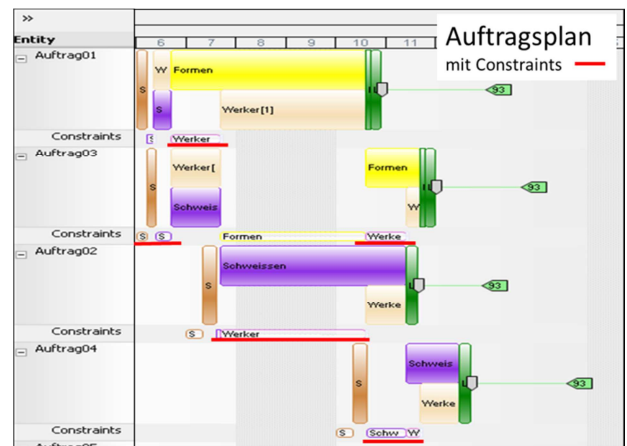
>>

Entity

6 7 8 9 10 11

Auftragsplan
mit Constraints

Auftrag01

S W Formen

S

Werker[1]

93

Constraints

Werker

Auftrag03

Werker[

S

Schweis

Formen

W

93

Constraints

S S Formen Werke

Auftrag02

Schweissen

S

Werke

93

Constraints

S Werker

Auftrag04

Schweis

S

Werke

93

Constraints

S Schw W